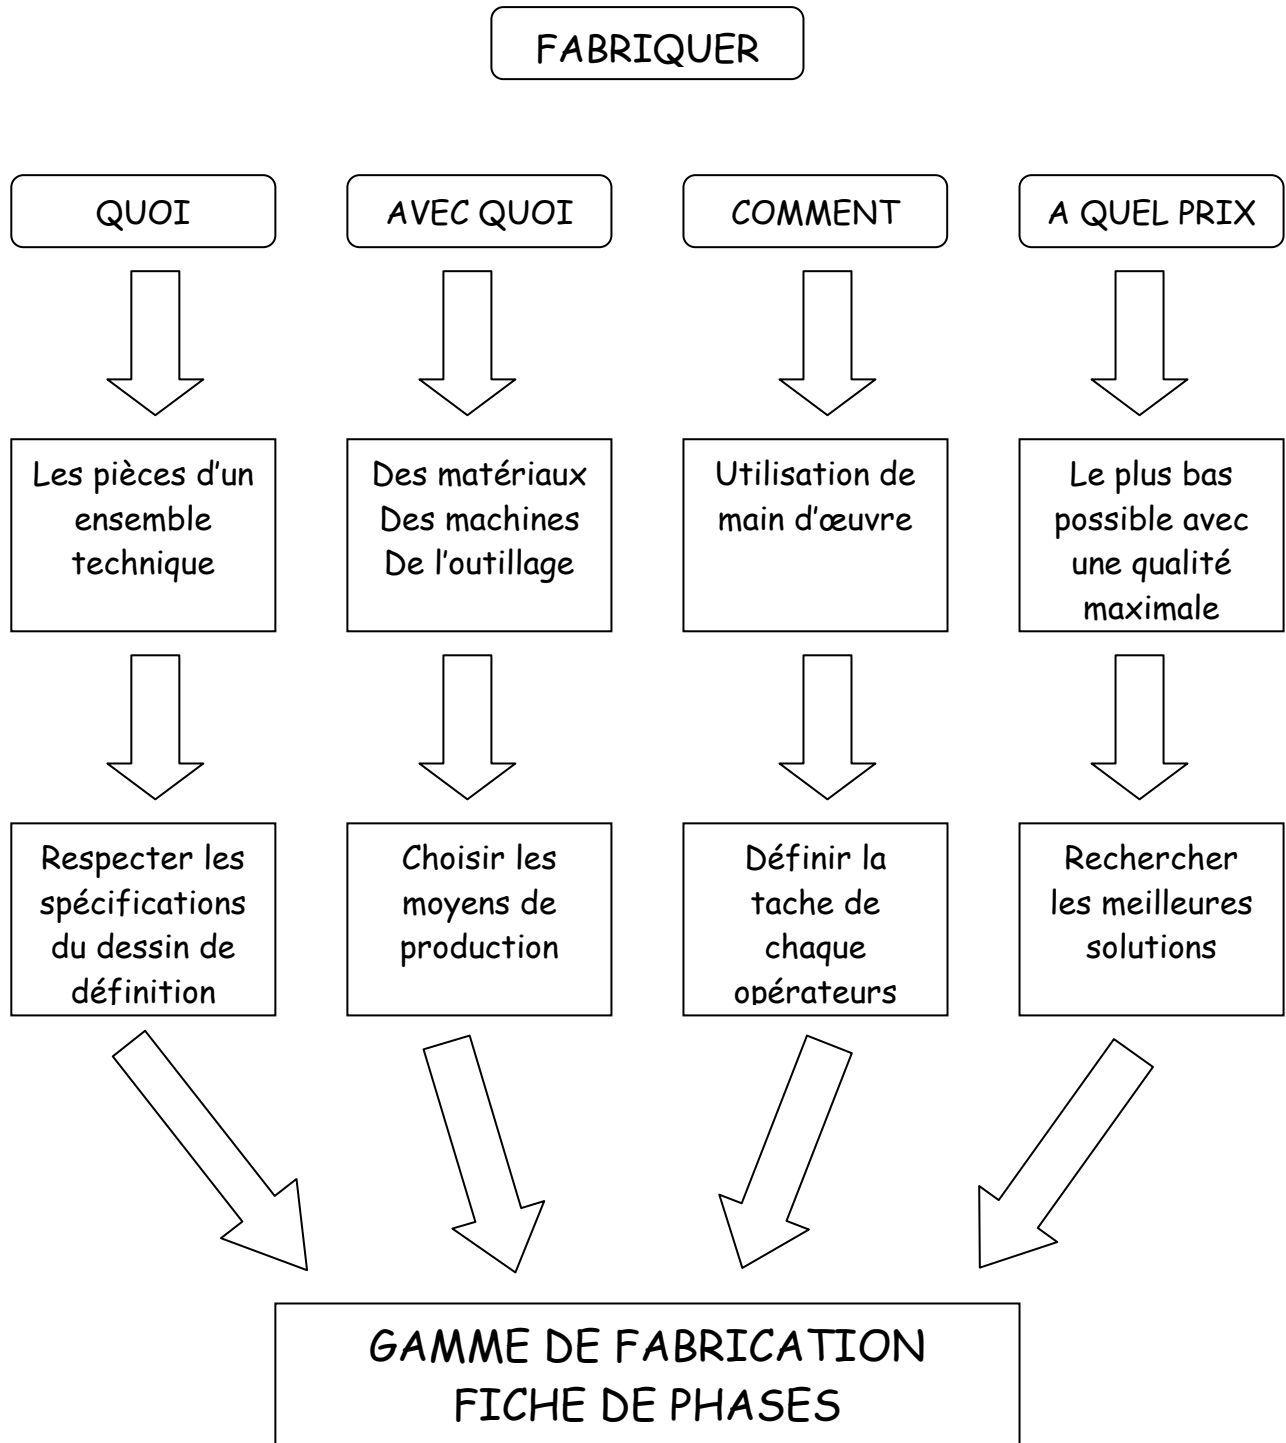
FABRIQUER

QUOI

AVEC QUOI

COMMENT

A QUEL PRIX

Les pièces d'un ensemble technique

Des matériaux
Des machines
De l'outillage

Utilisation de main d'œuvre

Le plus bas possible avec une qualité maximale

Respecter les spécifications du dessin de définition

Choisir les moyens de production

Définir la tache de chaque opérateurs

Rechercher les meilleures solutions

GAMME DE FABRICATION
FICHE DE PHASES